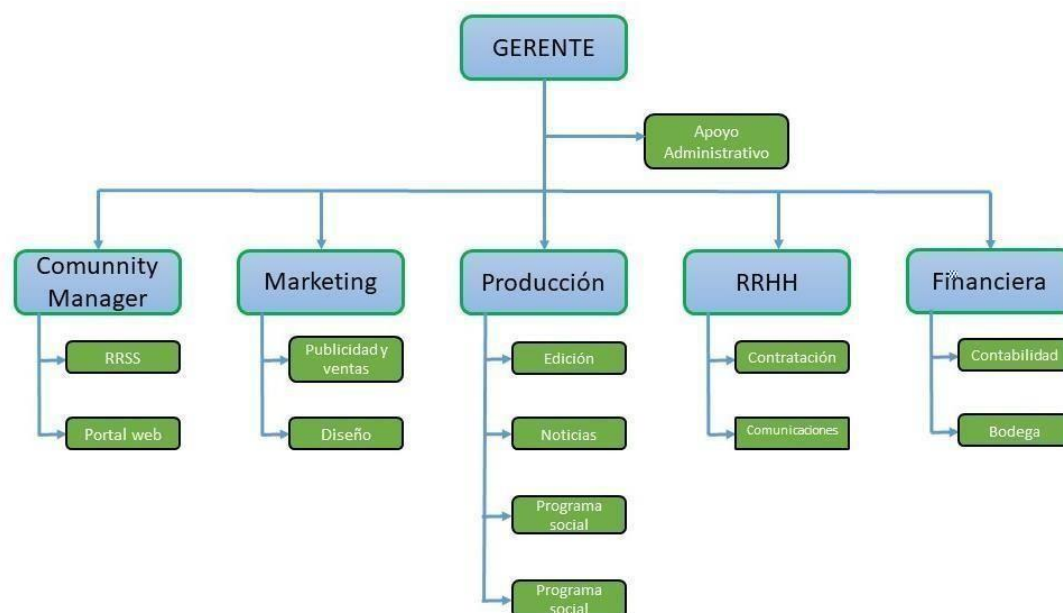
GERENTE

Apoyo Administrativo

Comunnity Manager

RRSS

Portal web

Marketing

Publicidad y ventas

Diseño

Producción

Edición

Noticias

Programa social

Programa social

RRHH

Contratación

Comunicaciones

Financiera

Contabilidad

Bodega